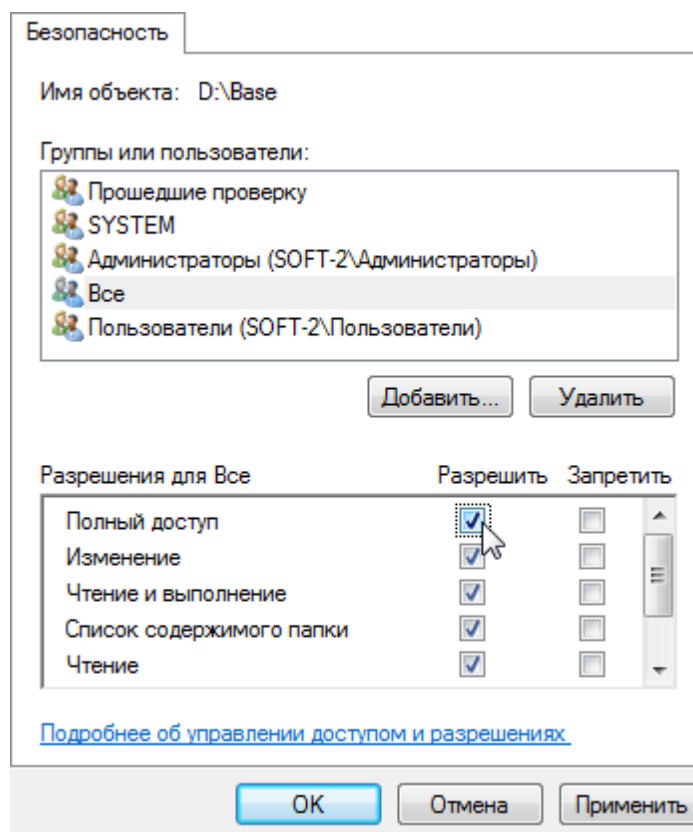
Безопасность

Имя объекта: D:\Base

Группы или пользователи:

Прошедшие проверку
SYSTEM
Администраторы (SOFT-2\Администраторы)
Все
Пользователи (SOFT-2\Пользователи)

Добавить... Удалить

| Разрешения для Все | Разрешить | Запретить |
|---|---|---|
| Полный доступ | ☑ | ☐ |
| Изменение | ☑ | ☐ |
| Чтение и выполнение | ☑ | ☐ |
| Список содержимого папки | ☑ | ☐ |
| Чтение | ☑ | ☐ |

Подробнее об управлении доступом и разрешениях

OK Отмена Применить